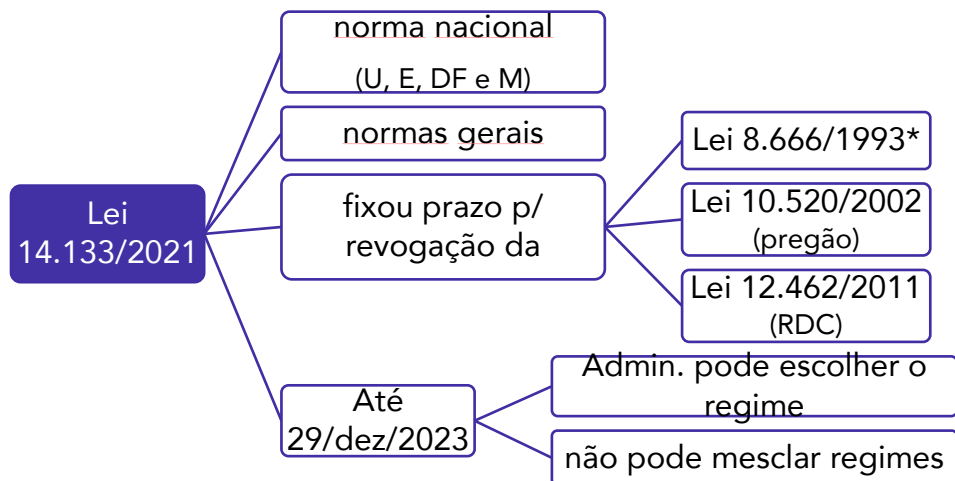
Lei 14.133/2021

norma nacional
(U, E, DF e M)

normas gerais

fixou prazo p/ revogação da

Lei 8.666/1993*

Lei 10.520/2002
(pregão)

Lei 12.462/2011
(RDC)

Até 29/dez/2023

Admin. pode escolher o regime

não pode mesclar regimes